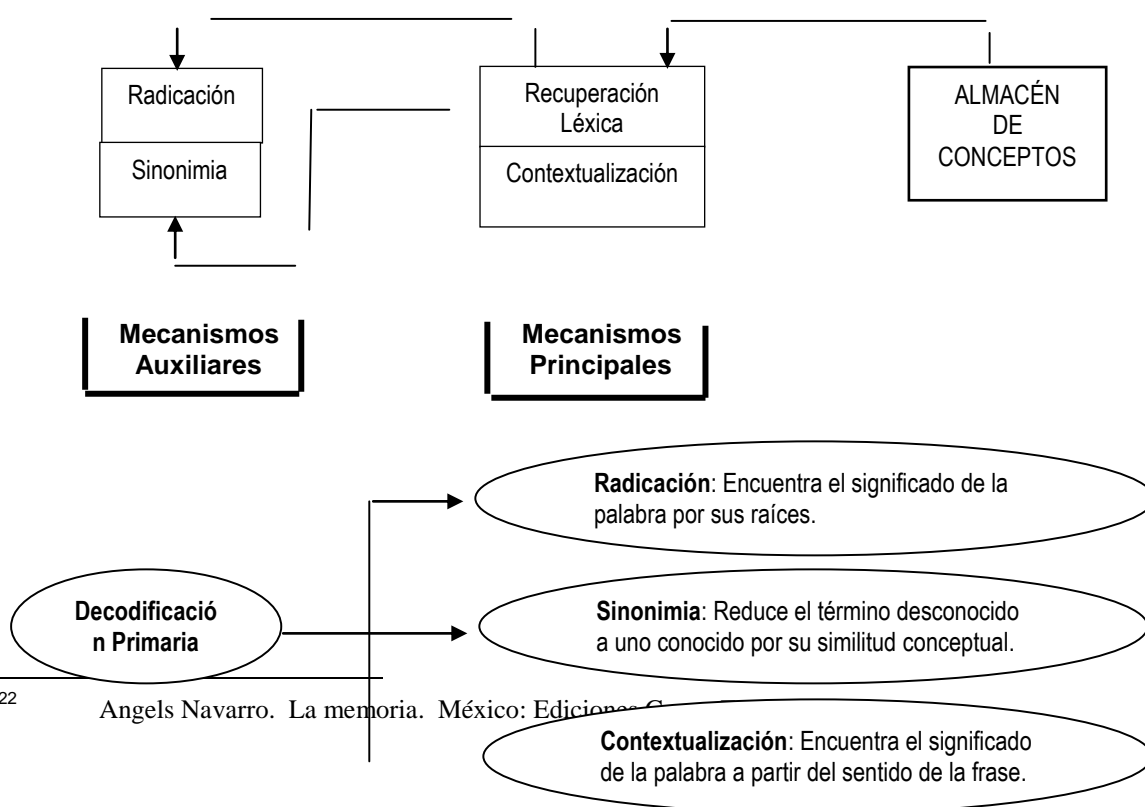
Radicación

Sinonimia

Recuperación Léxica

Contextualización

ALMACÉN DE CONCEPTOS

Mecanismos Auxiliares

Mecanismos Principales

Radicación: Encuentra el significado de la palabra por sus raíces.

Decodificación Primaria

Sinonimia: Reduce el término desconocido a uno conocido por su similitud conceptual.

22 Angels Navarro. La memoria. México: Ediciones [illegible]

Contextualización: Encuentra el significado de la palabra a partir del sentido de la frase.